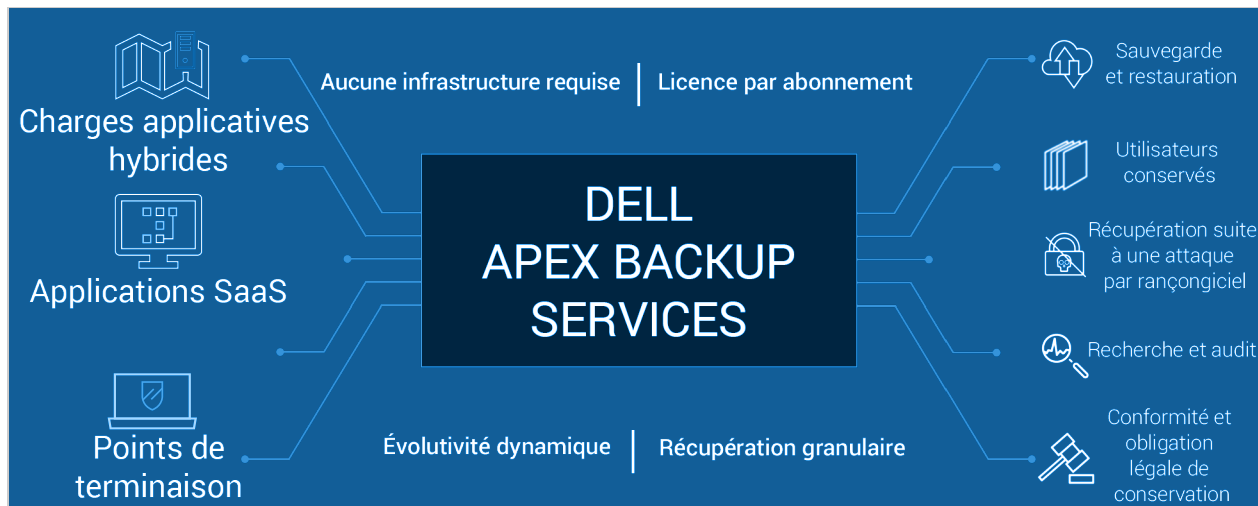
Charges applicatives hybrides

Applications SaaS

Points de terminaison

Aucune infrastructure requise | Licence par abonnement

DELL
APEX BACKUP
SERVICES

Évolutivité dynamique | Récupération granulaire

Sauvegarde et restauration

Utilisateurs conservés

Récupération suite à une attaque par rançongiciel

Recherche et audit

Conformité et obligation légale de conservation